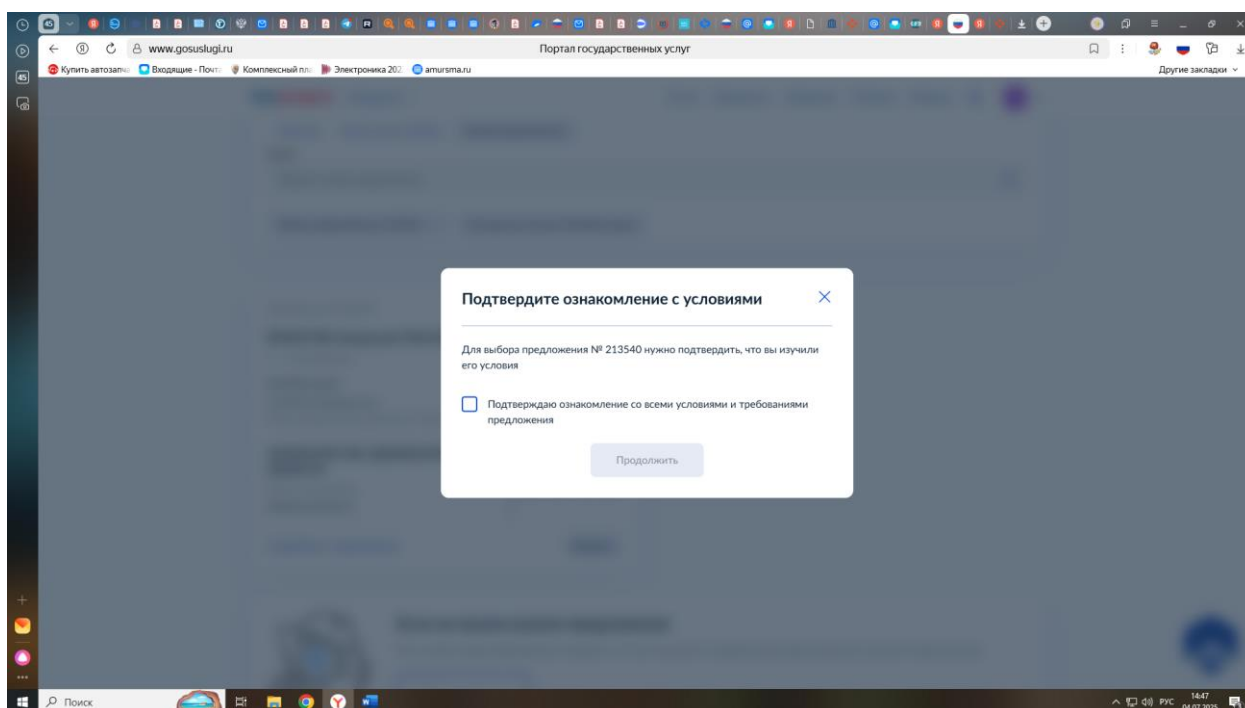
www.gosuslugi.ru
Портал государственных услуг

Купить автозапч
Входящие - Почт
Комплексный пл
Электроника 202
amursma.ru
Другие закладки

Подтвердите ознакомление с условиями

Для выбора предложения № 213540 нужно подтвердить, что вы изучили его условия

Подтверждаю ознакомление со всеми условиями и требованиями предложения

Продолжить

Поиск
РУС 14:47 04.07.2025